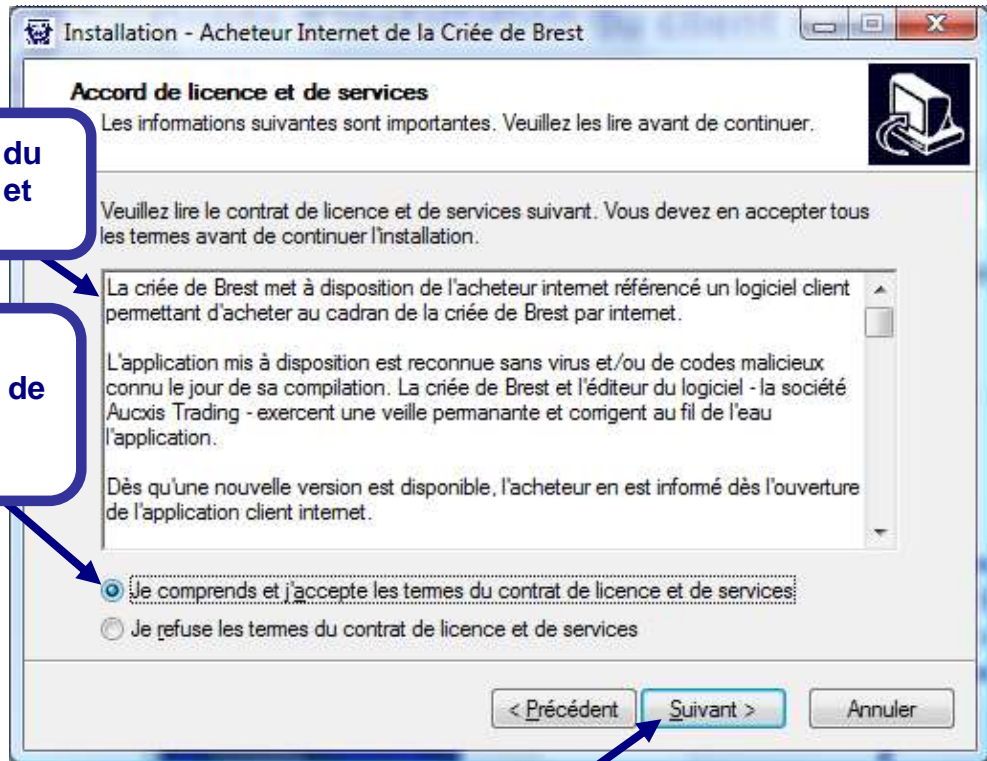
Installation - Acheteur Internet de la Criée de Brest

Accord de licence et de services

Les informations suivantes sont importantes. Veuillez les lire avant de continuer.

du
et

Veuillez lire le contrat de licence et de services suivant. Vous devez en accepter tous les termes avant de continuer l'installation.

La criée de Brest met à disposition de l'acheteur internet référencé un logiciel client permettant d'acheter au cadran de la criée de Brest par internet.

L'application mis à disposition est reconnue sans virus et/ou de codes malicieux connu le jour de sa compilation. La criée de Brest et l'éditeur du logiciel - la société Aucxis Trading - exercent une veille permanante et corrigent au fil de l'eau l'application.

Dès qu'une nouvelle version est disponible, l'acheteur en est informé dès l'ouverture de l'application client internet.

de

Je comprends et j'accepte les termes du contrat de licence et de services

Je refuse les termes du contrat de licence et de services

< Précédent
Suivant >
Annuler